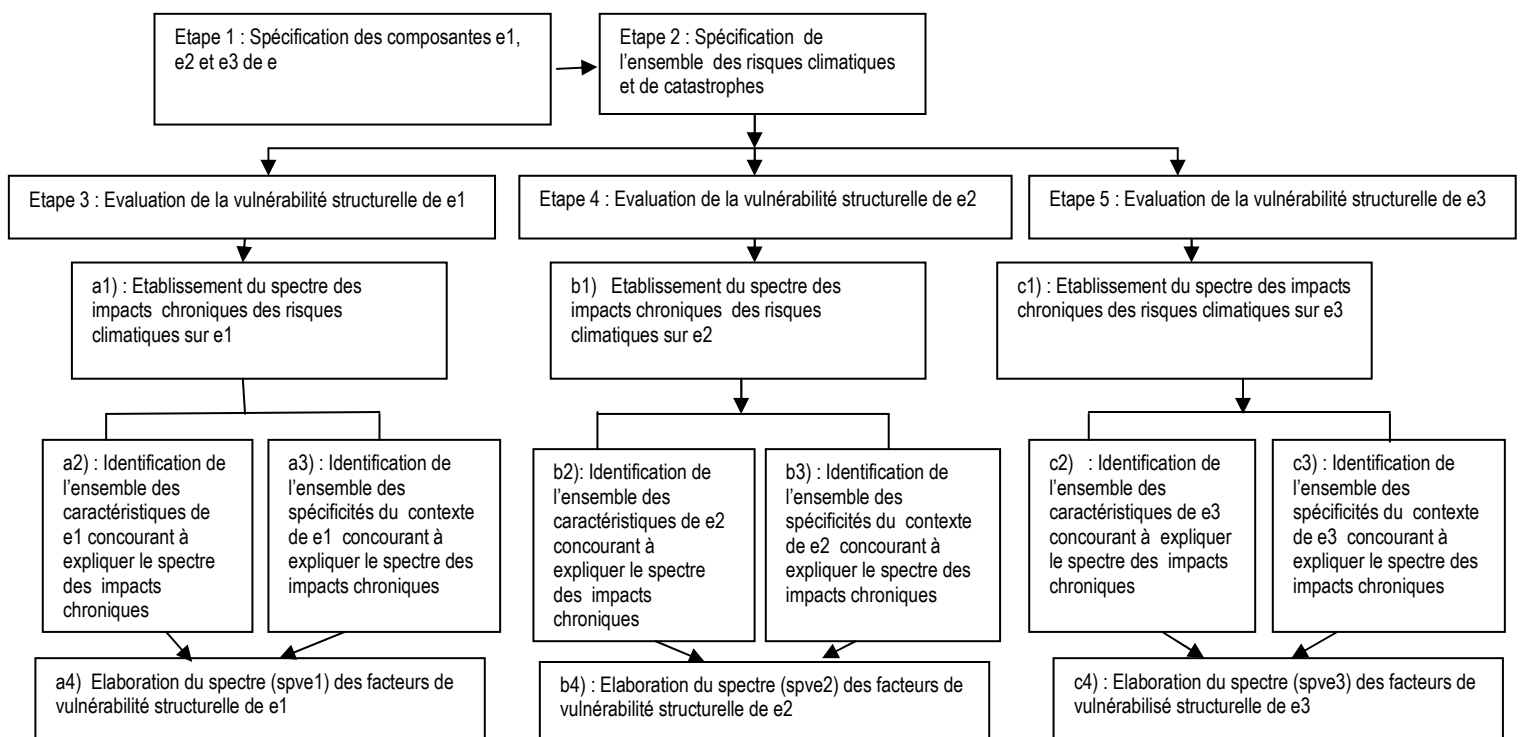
Etape 1 : Spécification des composantes e1, e2 et e3 de e

Etape 2 : Spécification de l'ensemble des risques climatiques et de catastrophes

Etape 3 : Evaluation de la vulnérabilité structurelle de e1

Etape 4 : Evaluation de la vulnérabilité structurelle de e2

Etape 5 : Evaluation de la vulnérabilité structurelle de e3

a1) : Etablissement du spectre des impacts chroniques des risques climatiques sur e1

b1) Etablissement du spectre des impacts chroniques des risques climatiques sur e2

c1) : Etablissement du spectre des impacts chroniques des risques climatiques sur e3

a2) : Identification de l'ensemble des caractéristiques de e1 concourant à expliquer le spectre des impacts chroniques

a3) : Identification de l'ensemble des spécificités du contexte de e1 concourant à expliquer le spectre des impacts chroniques

b2): Identification de l'ensemble des caractéristiques de e2 concourant à expliquer le spectre des impacts chroniques

b3) : Identification de l'ensemble des spécificités du contexte de e2 concourant à expliquer le spectre des impacts chroniques

c2) : Identification de l'ensemble des caractéristiques de e3 concourant à expliquer le spectre des impacts chroniques

c3) : Identification de l'ensemble des spécificités du contexte de e3 concourant à expliquer le spectre des impacts chroniques

a4) Elaboration du spectre (spve1) des facteurs de vulnérabilité structurelle de e1

b4) : Elaboration du spectre (spve2) des facteurs de vulnérabilité structurelle de e2

c4) : Elaboration du spectre (spve3) des facteurs de vulnérabilisé structurelle de e3